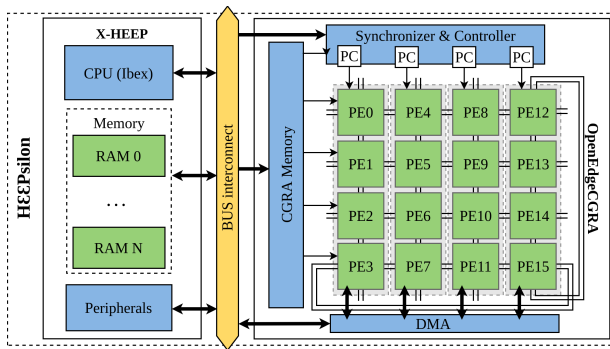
HƐƐPsilon

X-HEEP

CPU (Ibex)

Memory

RAM 0

...

RAM N

Peripherals

BUS interconnect

Synchronizer & Controller

PC PC PC PC

CGRA Memory

PE0 PE4 PE8 PE12

PE1 PE5 PE9 PE13

PE2 PE6 PE10 PE14

PE3 PE7 PE11 PE15

DMA

OpenEdgeCGRA